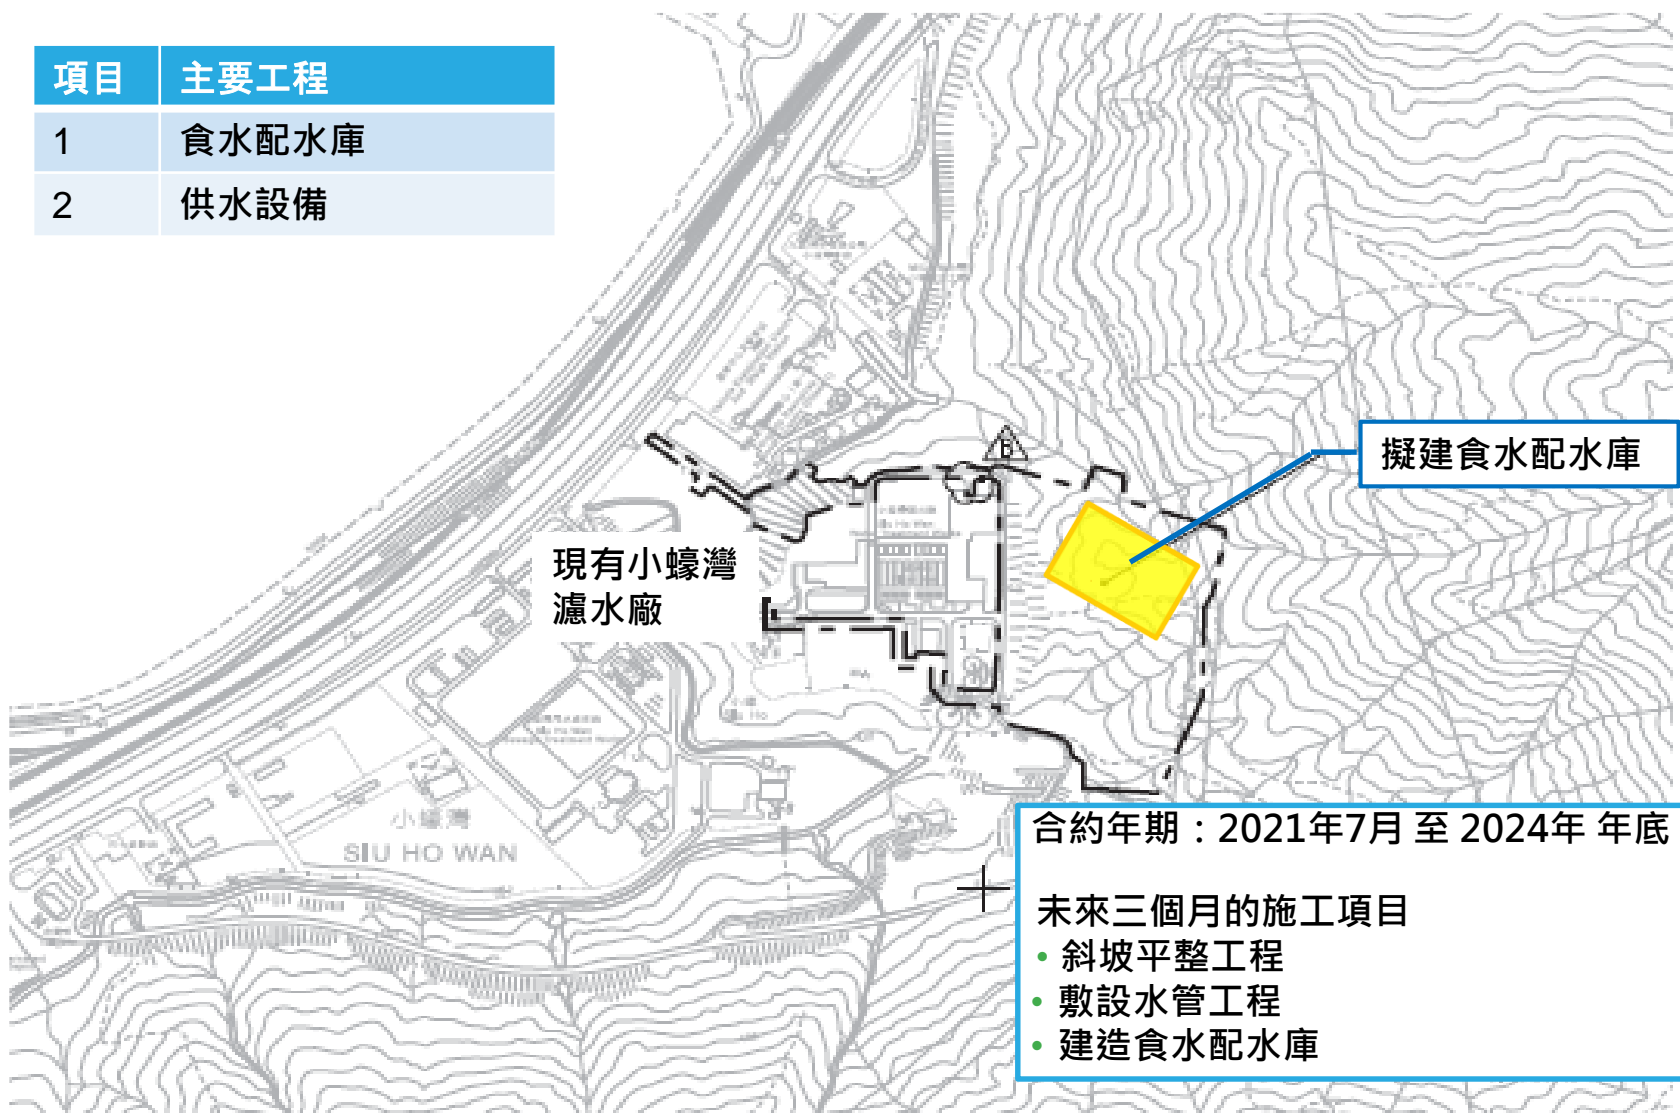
| 項目 | 主要工程 |
|---|---|
| 1 | 食水配水庫 |
| 2 | 供水設備 |

擬建食水配水庫

現有小蠔灣濾水廠

小蠔灣
SIU HO WAN

合約年期：2021年7月 至 2024年 年底

未來三個月的施工項目
• 斜坡平整工程
• 敷設水管工程
• 建造食水配水庫